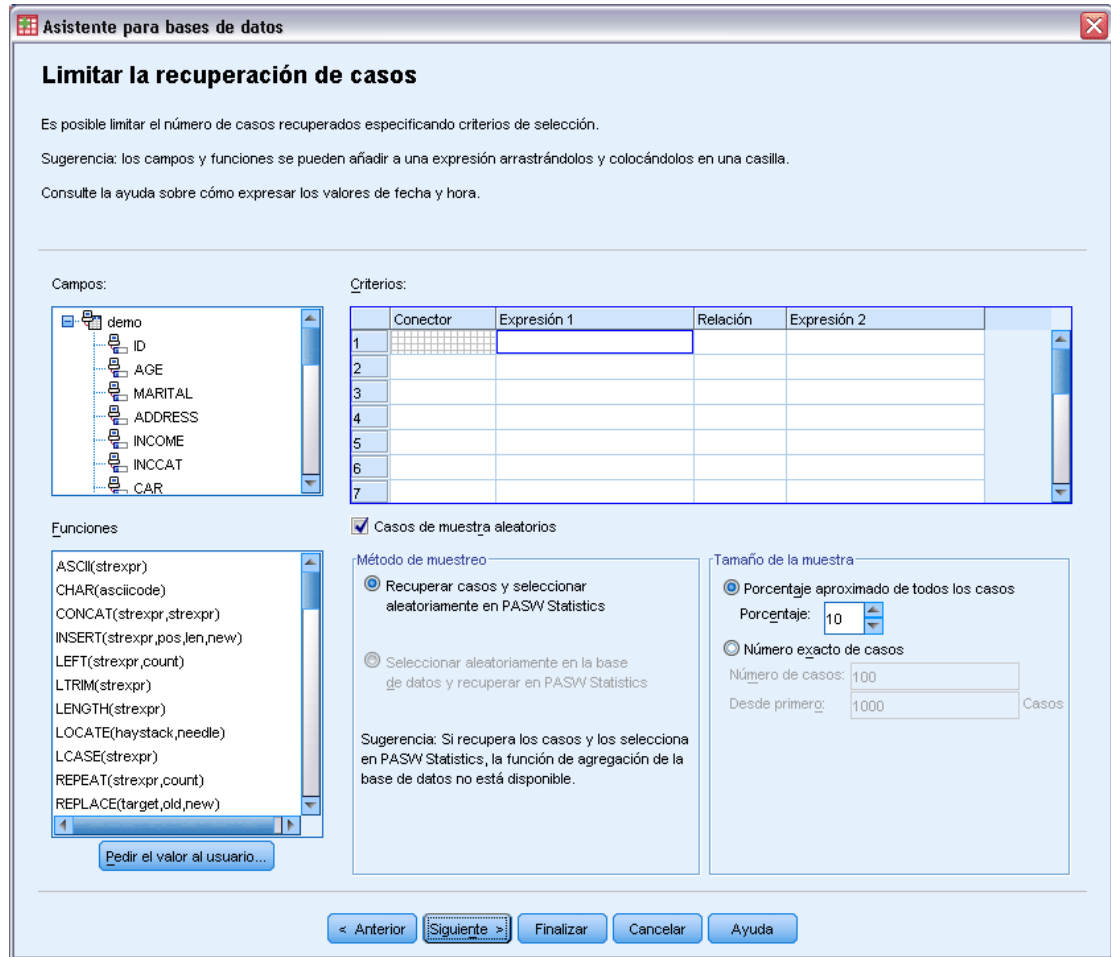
Asistente para bases de datos

Limitar la recuperación de casos

Es posible limitar el número de casos recuperados especificando criterios de selección.

Sugerencia: los campos y funciones se pueden añadir a una expresión arrastrándolos y colocándolos en una casilla.

Consulte la ayuda sobre cómo expresar los valores de fecha y hora.

Campos:

demo
ID
AGE
MARITAL
ADDRESS
INCOME
INCCAT
CAR

Criterios:

| | Conector | Expresión 1 | Relación | Expresión 2 |
|---|---|---|---|---|
| 1 | | | | |
| 2 | | | | |
| 3 | | | | |
| 4 | | | | |
| 5 | | | | |
| 6 | | | | |
| 7 | | | | |

Funciones

ASCII(strexpr)
CHAR(asciicode)
CONCAT(strexpr,strexpr)
INSERT(strexpr,pos,len,new)
LEFT(strexpr,count)
LTRIM(strexpr)
LENGTH(strexpr)
LOCATE(haystack,needle)
LCASE(strexpr)
REPEAT(strexpr,count)
REPLACE(target,old,new)

Pedir el valor al usuario...

Casos de muestra aleatorios

Método de muestreo

Recuperar casos y seleccionar aleatoriamente en PASW Statistics

Seleccionar aleatoriamente en la base de datos y recuperar en PASW Statistics

Sugerencia: Si recupera los casos y los selecciona en PASW Statistics, la función de agregación de la base de datos no está disponible.

Tamaño de la muestra

Porcentaje aproximado de todos los casos

Porcentaje: 10

Número exacto de casos

Número de casos: 100

Desde primero: 1000 Casos

< Anterior Siguiente > Finalizar Cancelar Ayuda